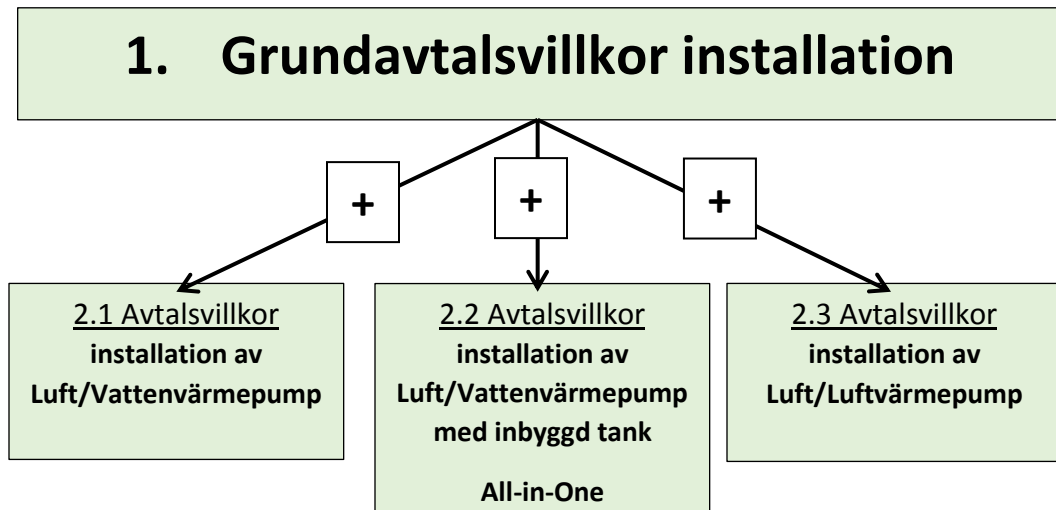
1. Grundavtalsvillkor installation

+

+

+

2.1 Avtalsvillkor
installation av Luft/Vattenvärmepump

2.2 Avtalsvillkor
installation av Luft/Vattenvärmepump med inbyggd tank

All-in-One

2.3 Avtalsvillkor
installation av Luft/Luftvärmepump